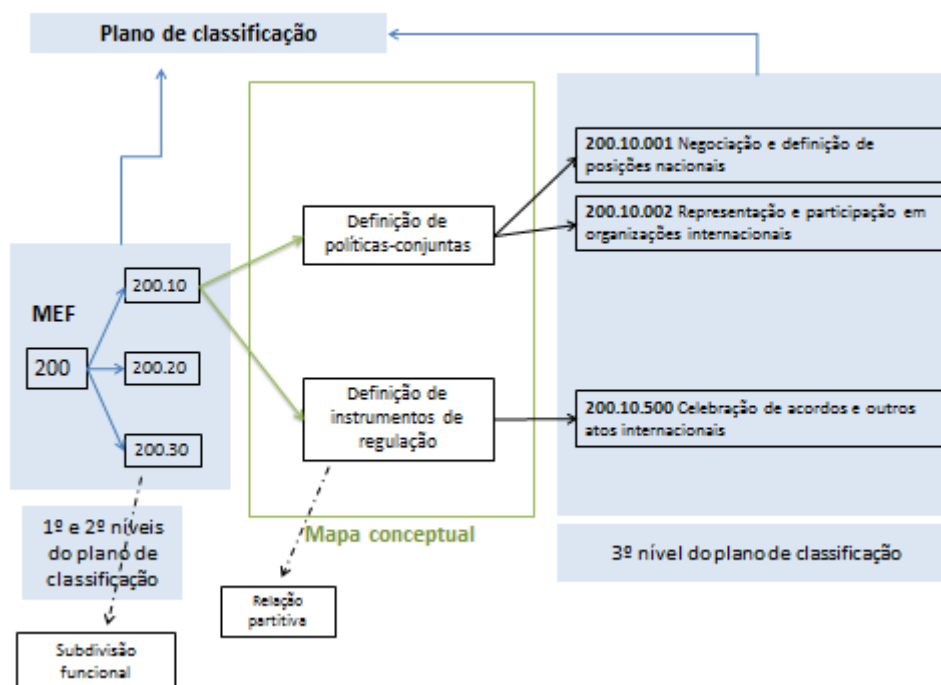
Plano de classificação

MEF

200

200.10

200.20

200.30

1º e 2º níveis do plano de classificação

Subdivisão funcional

Definição de políticas-conjuntas

Definição de instrumentos de regulação

Mapa conceptual

Relação partitiva

200.10.001 Negociação e definição de posições nacionais

200.10.002 Representação e participação em organizações internacionais

200.10.500 Celebração de acordos e outros atos internacionais

3º nível do plano de classificação